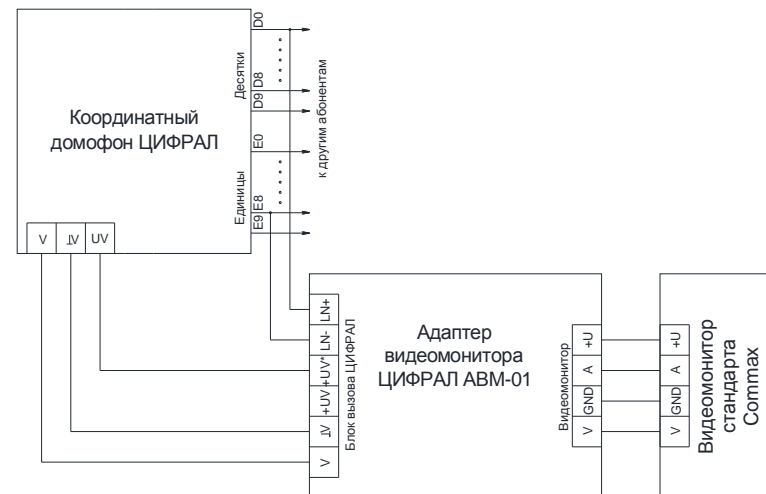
Координатный домофон ЦИФРАЛ

Десятки
D0
D8
D9

Единицы
E0
E8
E9

к другим абонентам

V
⊥V
UV

Адаптер видеомонитора ЦИФРАЛ АВМ-01

Блок вызова ЦИФРАЛ
LN+
LN-
+UV'
+UV
⊥V
V

Видеомонитор
+U
A
GND
V

+U
A
GND
V

Видеомонитор стандарта Commax